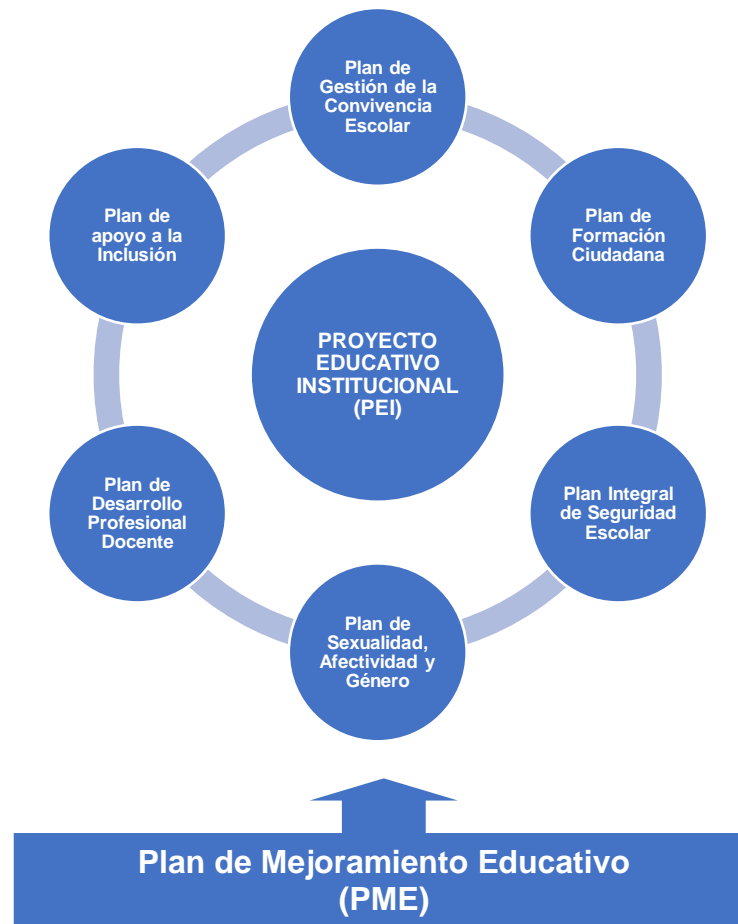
Plan de Gestión de la Convivencia Escolar

Plan de Formación Ciudadana

Plan Integral de Seguridad Escolar

Plan de Sexualidad, Afectividad y Género

Plan de Desarrollo Profesional Docente

Plan de apoyo a la Inclusión

PROYECTO EDUCATIVO INSTITUCIONAL (PEI)

Plan de Mejoramiento Educativo (PME)